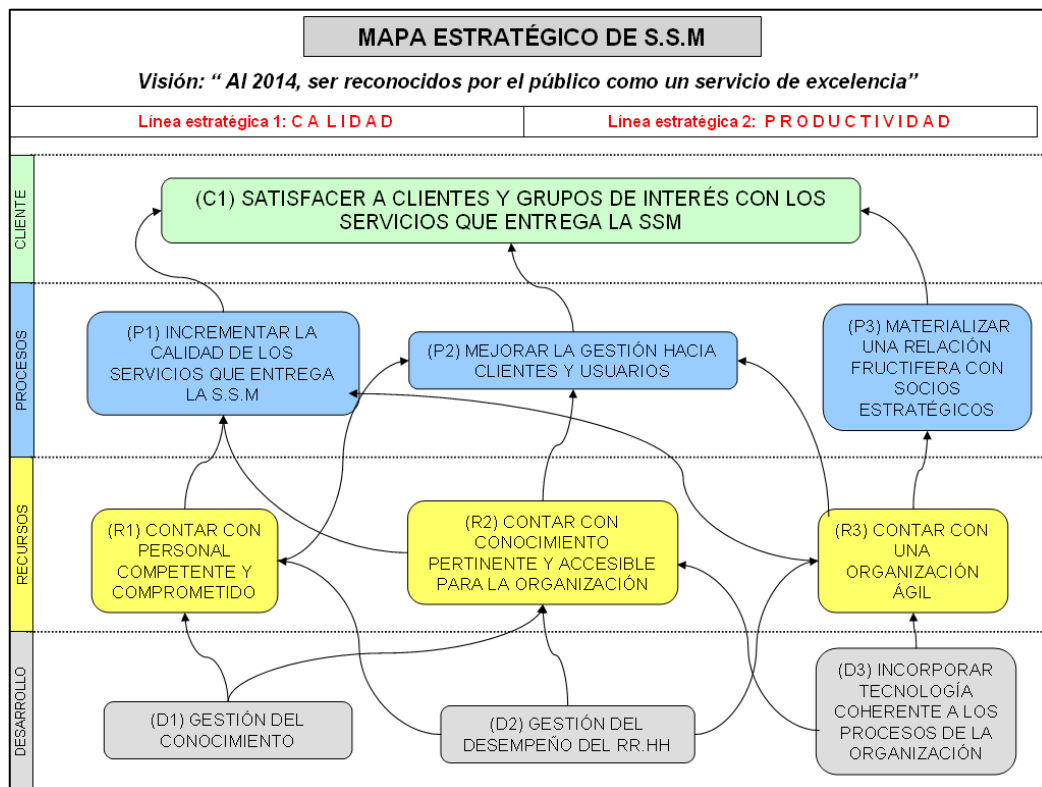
MAPA ESTRATÉGICO DE S.S.M

Visión: “ Al 2014, ser reconocidos por el público como un servicio de excelencia”

Línea estratégica 1: C A L I D A D

Línea estratégica 2: P R O D U C T I V I D A D

CLIENTE

(C1) SATISFACER A CLIENTES Y GRUPOS DE INTERÉS CON LOS SERVICIOS QUE ENTREGA LA SSM

PROCESOS

(P1) INCREMENTAR LA CALIDAD DE LOS SERVICIOS QUE ENTREGA LA S.S.M

(P2) MEJORAR LA GESTIÓN HACIA CLIENTES Y USUARIOS

(P3) MATERIALIZAR UNA RELACIÓN FRUCTIFERA CON SOCIOS ESTRATÉGICOS

RECURSOS

(R1) CONTAR CON PERSONAL COMPETENTE Y COMPROMETIDO

(R2) CONTAR CON CONOCIMIENTO PERTINENTE Y ACCESIBLE PARA LA ORGANIZACIÓN

(R3) CONTAR CON UNA ORGANIZACIÓN ÁGIL

DESARROLLO

(D1) GESTIÓN DEL CONOCIMIENTO

(D2) GESTIÓN DEL DESEMPEÑO DEL RR.HH

(D3) INCORPORAR TECNOLOGÍA COHERENTE A LOS PROCESOS DE LA ORGANIZACIÓN